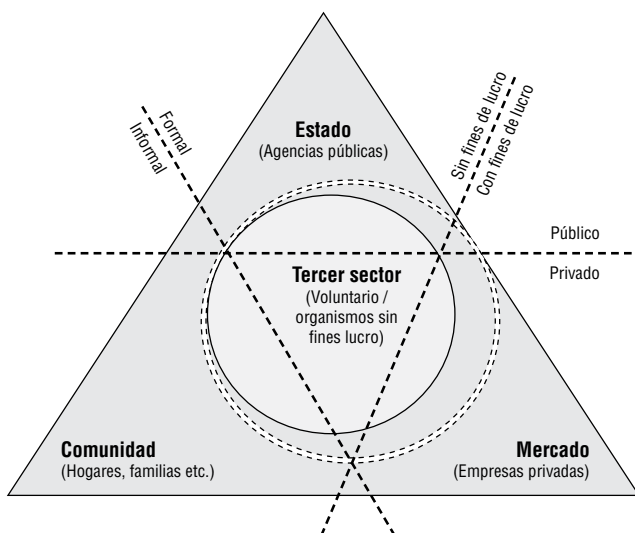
Estado
(Agencias públicas)

Formal
Informal

Sin fines de lucro
Con fines de lucro

Público
Privado

Tercer sector
(Voluntario / organismos sin fines lucro)

Comunidad
(Hogares, familias etc.)

Mercado
(Empresas privadas)